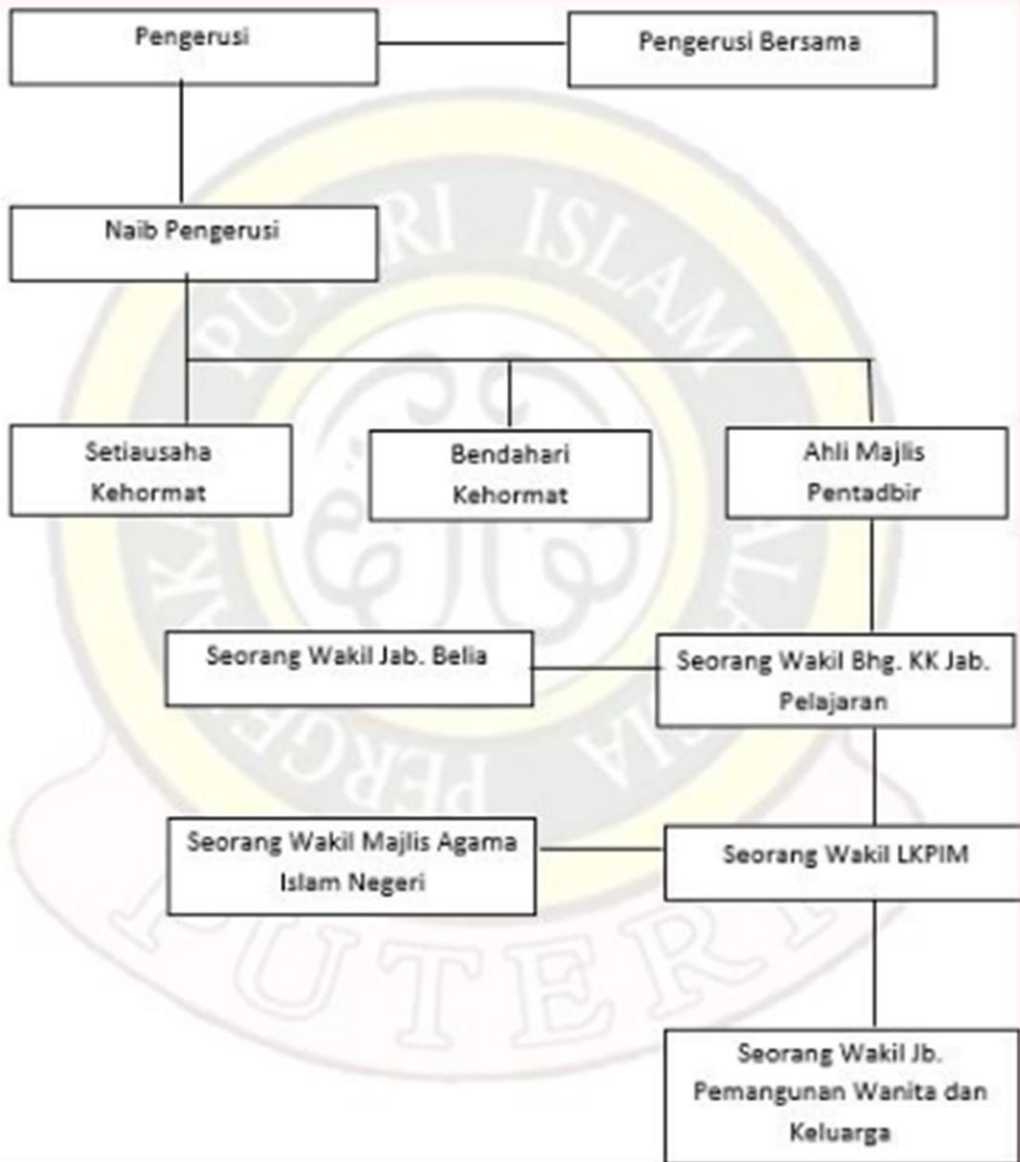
Pengerusi

Pengerusi Bersama

Naib Pengerusi

Setiausaha Kehormat

Bendahari Kehormat

Ahli Majlis Pentadbir

Seorang Wakil Jab. Belia

Seorang Wakil Bhg. KK Jab. Pelajaran

Seorang Wakil Majlis Agama Islam Negeri

Seorang Wakil LKPIM

Seorang Wakil Jb. Pemangunan Wanita dan Keluarga

PERGERAKAN PUTERI ISLAM MALAYSIA

PUTERI